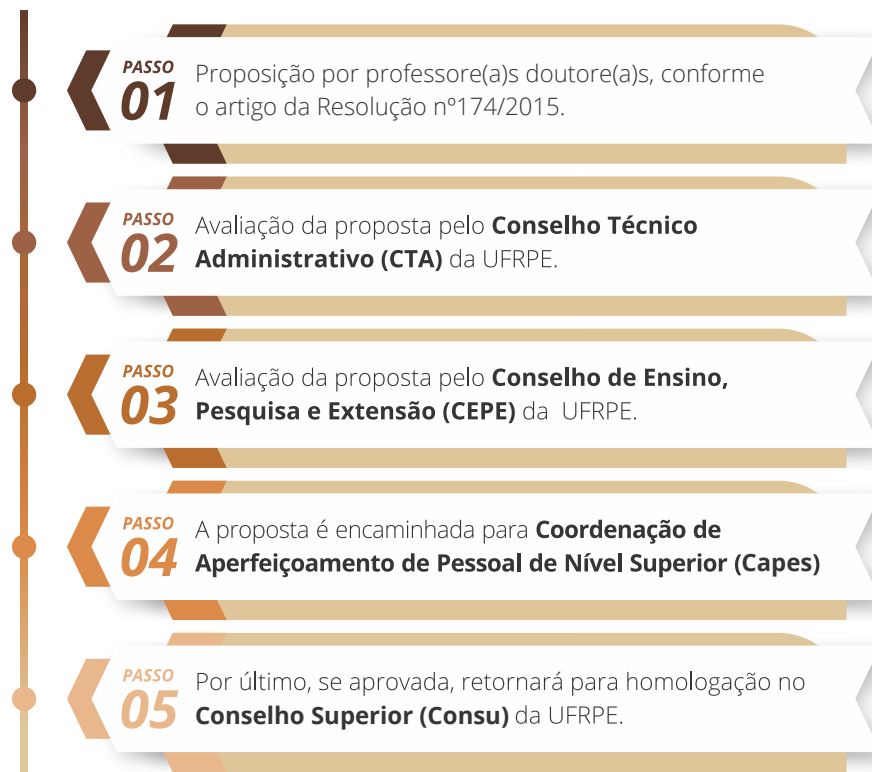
PASSO 01 Proposição por professore(a)s doutore(a)s, conforme o artigo da Resolução nº174/2015.

PASSO 02 Avaliação da proposta pelo **Conselho Técnico Administrativo (CTA)** da UFRPE.

PASSO 03 Avaliação da proposta pelo **Conselho de Ensino, Pesquisa e Extensão (CEPE)** da UFRPE.

PASSO 04 A proposta é encaminhada para **Coordenação de Aperfeiçoamento de Pessoal de Nível Superior (Capes)**

PASSO 05 Por último, se aprovada, retornará para homologação no **Conselho Superior (Consu)** da UFRPE.